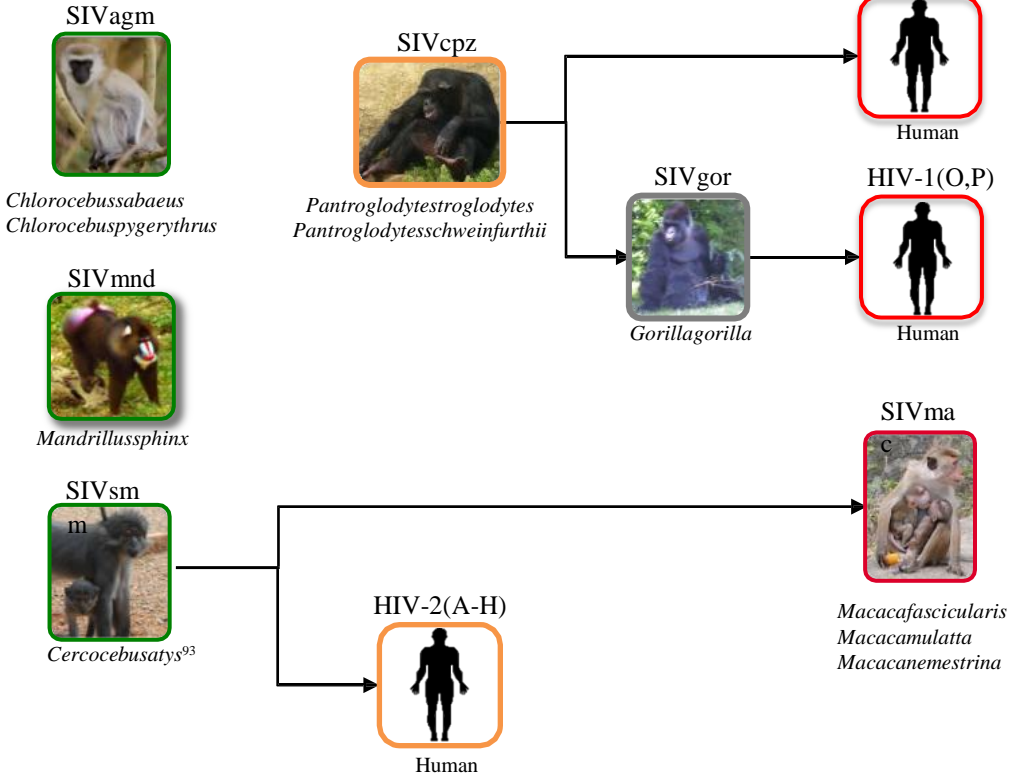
SIVagm

Chlorocebussabaeus
Chlorocebuspygerythrus

SIVcpz

Pantroglodytestroglodytes
Pantroglodytesschweinfurthii

Human

SIVgor

Gorillagorilla

HIV-1(O,P)

Human

SIVmnd

Mandrillussphinx

SIVma
c

Macacafascicularis
Macacamulatta
Macacanemestrina

SIVsm
m

Cercocebusatys$^{93}$

HIV-2(A-H)

Human